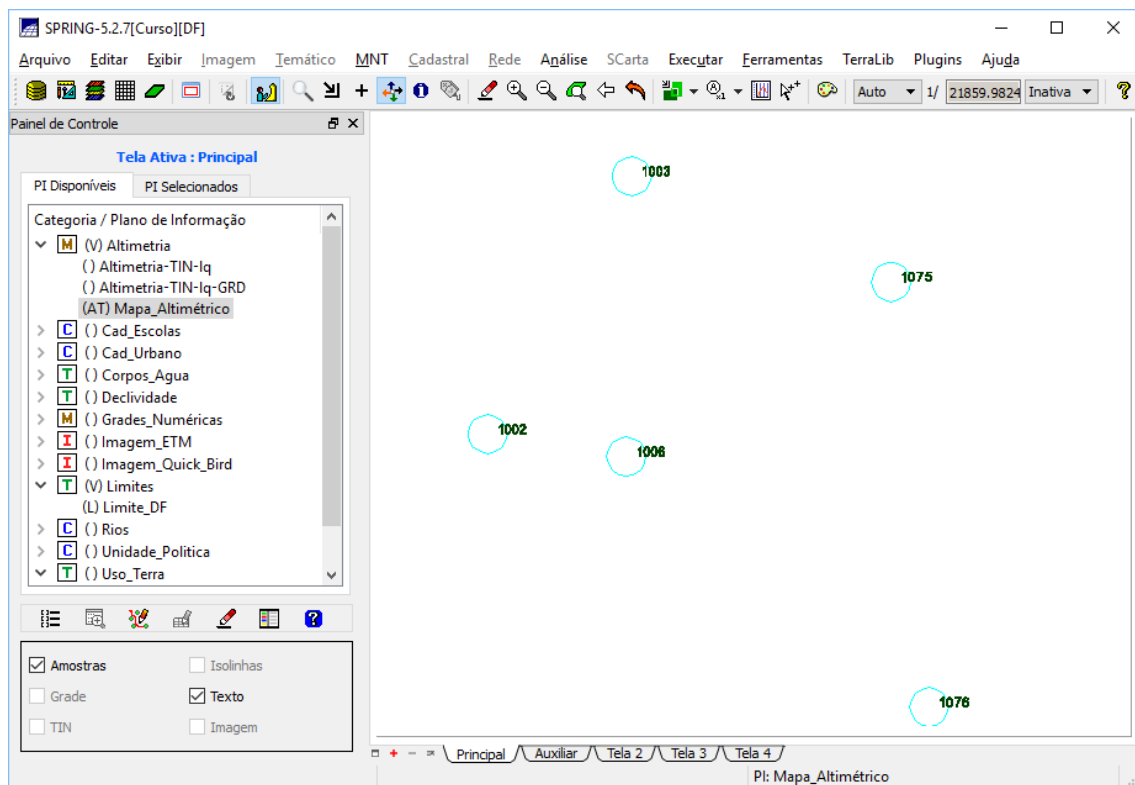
SPRING-5.2.7[Curso][DF]

Arquivo Editar Exibir Imagem Temático MNT Cadastral Rede Análise SCarta Executar Ferramentas TerraLib Plugins Ajuda

Auto 1/ 21859.9824 Inativa

Painel de Controle

Tela Ativa : Principal

PI Disponíveis PI Selecionados

Categoria / Plano de Informação
M (V) Altimetria
() Altimetria-TIN-Iq
() Altimetria-TIN-Iq-GRD
(AT) Mapa_Altimétrico
C () Cad_Escolas
C () Cad_Urbano
T () Corpos_Agua
T () Declividade
M () Grades_Numéricas
I () Imagem_ETM
I () Imagem_Quick_Bird
T (V) Limites
(L) Limite_DF
C () Rios
C () Unidade_Politica
T () Uso_Terra

Amostras
Isolinhas
Grade
Texto
TIN
Imagem

1003
1075
1002
1006
1076

Principal Auxiliar Tela 2 Tela 3 Tela 4

PI: Mapa_Altimétrico